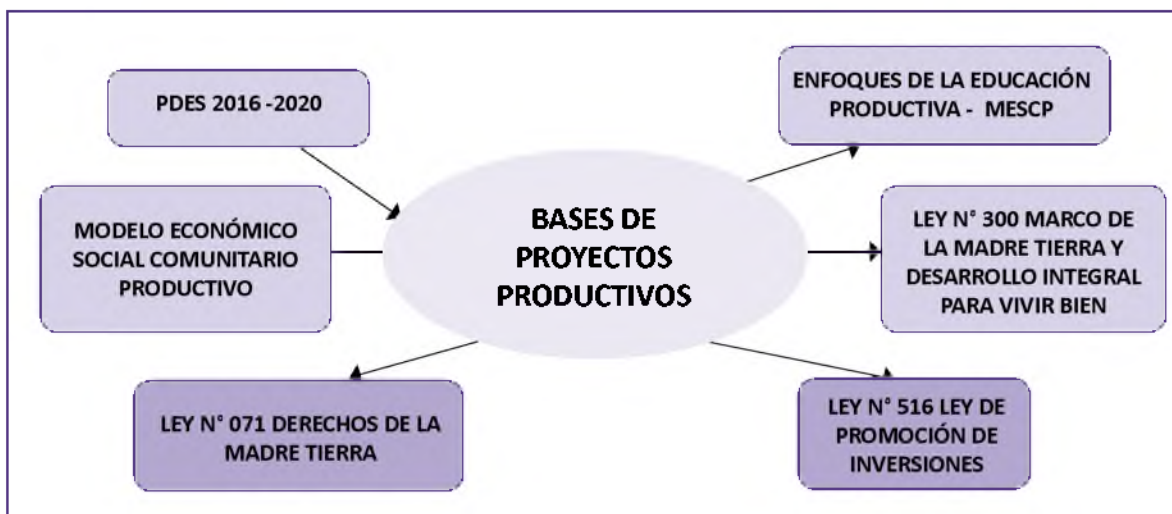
PDES 2016 -2020

ENFOQUES DE LA EDUCACIÓN PRODUCTIVA - MESCP

MODELO ECONÓMICO SOCIAL COMUNITARIO PRODUCTIVO

BASES DE PROYECTOS PRODUCTIVOS

LEY N° 300 MARCO DE LA MADRE TIERRA Y DESARROLLO INTEGRAL PARA VIVIR BIEN

LEY N° 071 DERECHOS DE LA MADRE TIERRA

LEY N° 516 LEY DE PROMOCIÓN DE INVERSIONES